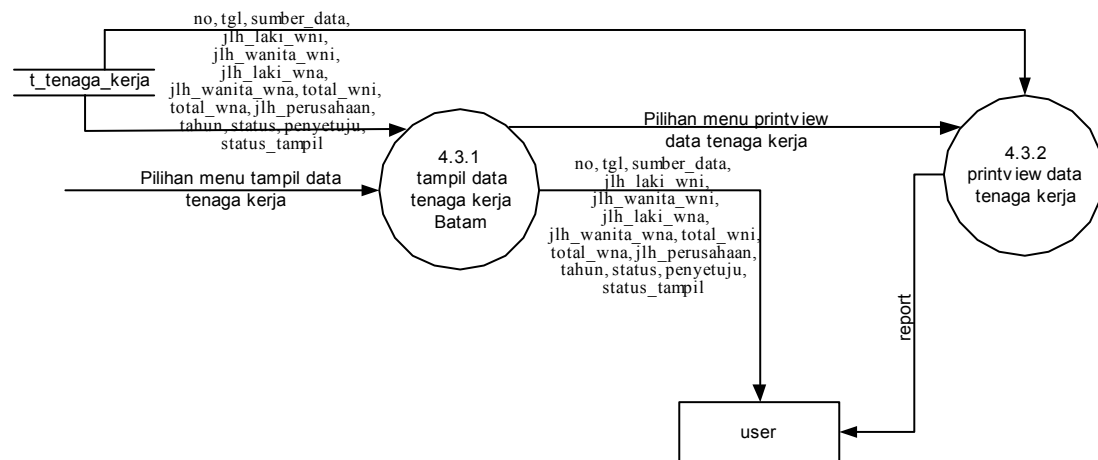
no, tgl, sumber_data, jlh_laki_wni, jlh_wanita_wni, jlh_laki_wna, jlh_wanita_wna, total_wni, total_wna, jlh_perusahaan, tahun, status, penyetuju, status_tampil

t_tenaga_kerja

Pilihan menu printview data tenaga kerja

4.3.1 tampil data tenaga kerja Batam

4.3.2 printview data tenaga kerja

Pilihan menu tampil data tenaga kerja

no, tgl, sumber_data, jlh_laki_wni, jlh_wanita_wni, jlh_laki_wna, jlh_wanita_wna, total_wni, total_wna, jlh_perusahaan, tahun, status, penyetuju, status_tampil

report

user